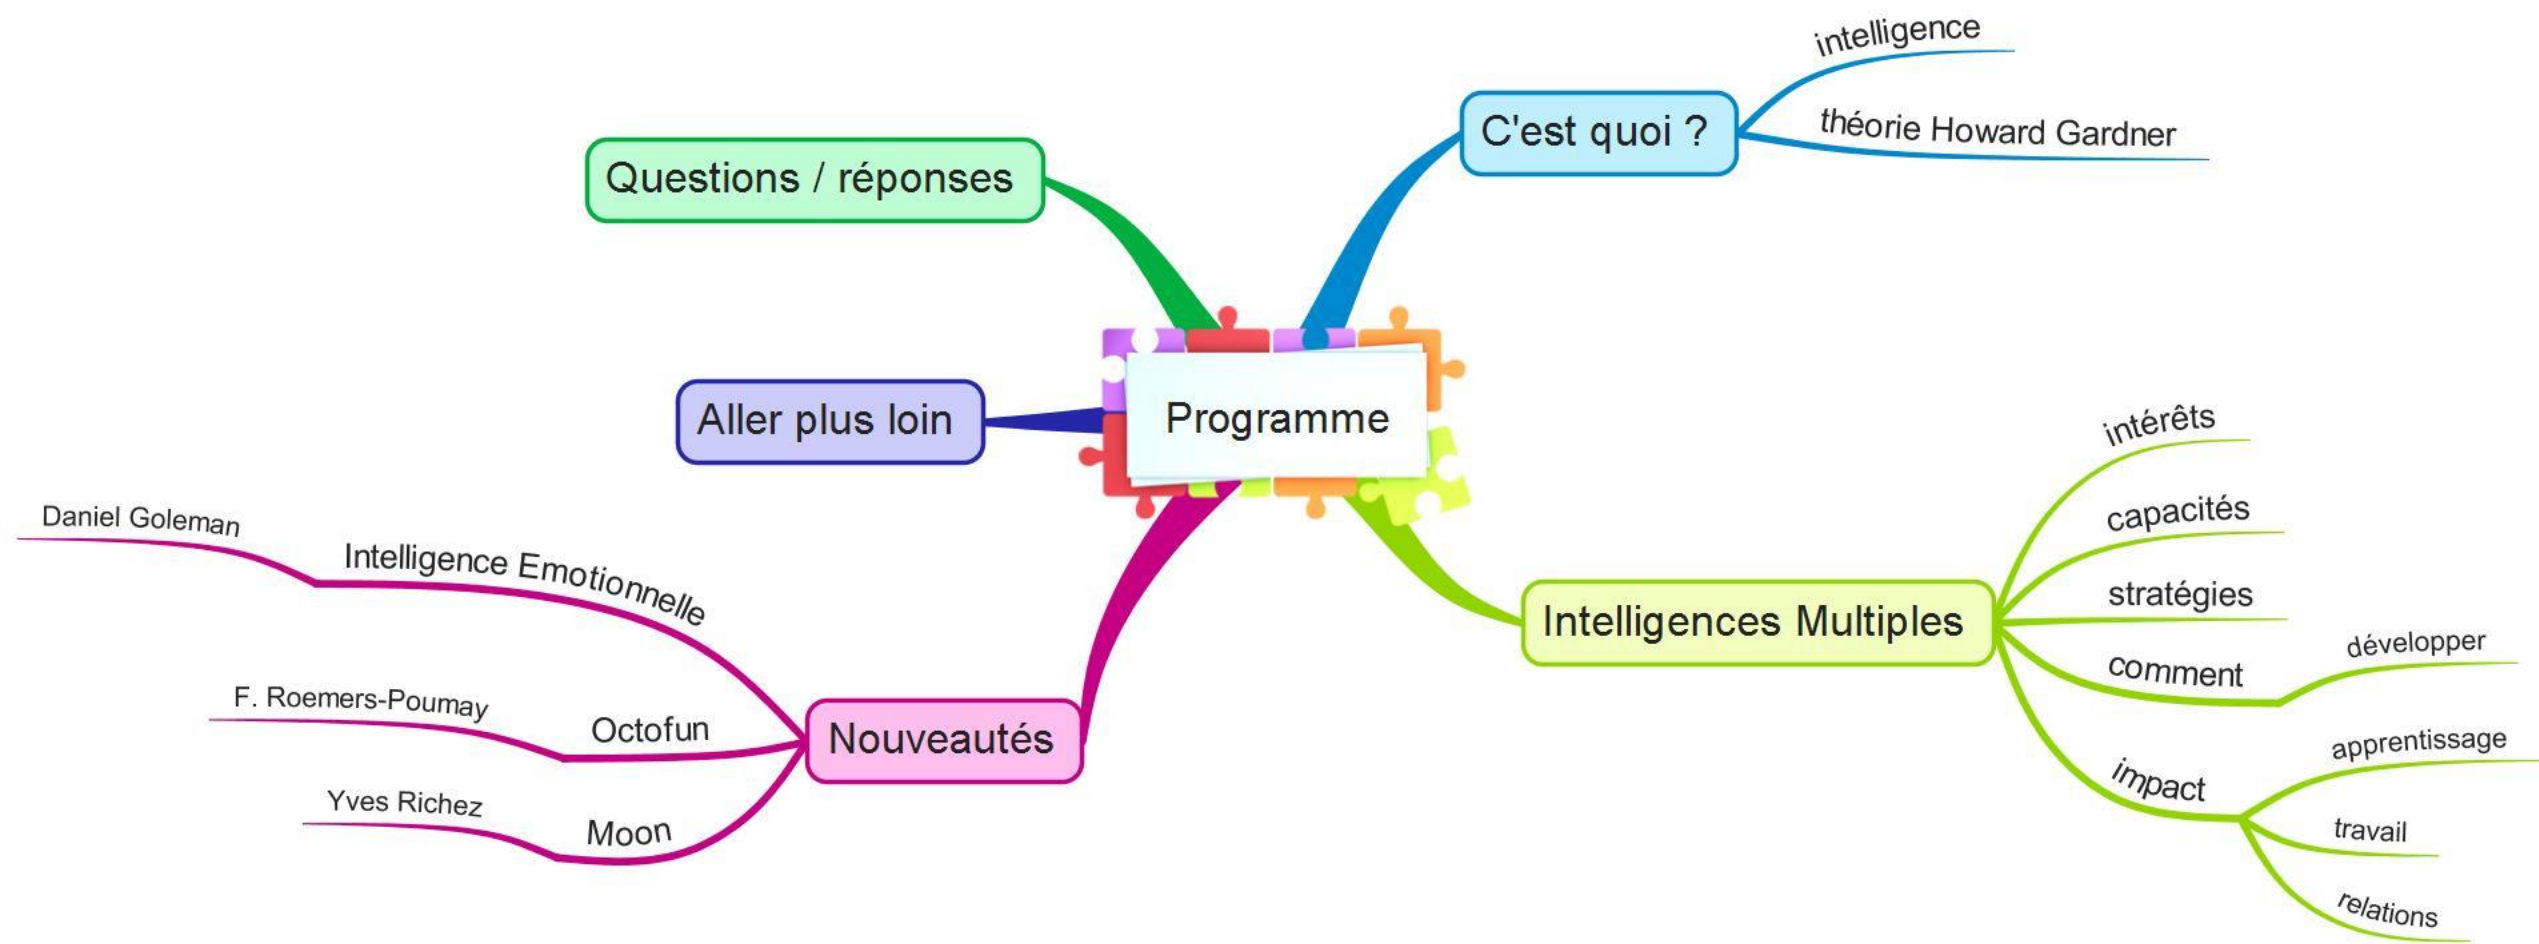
Programme

C'est quoi ?
intelligence
théorie Howard Gardner

Intelligences Multiples
intérêts
capacités
stratégies
comment
développer
impact
apprentissage
travail
relations

Nouveautés
Intelligence Emotionnelle
Daniel Goleman
Octofun
F. Roemers-Poumay
Moon
Yves Richez

Aller plus loin

Questions / réponses